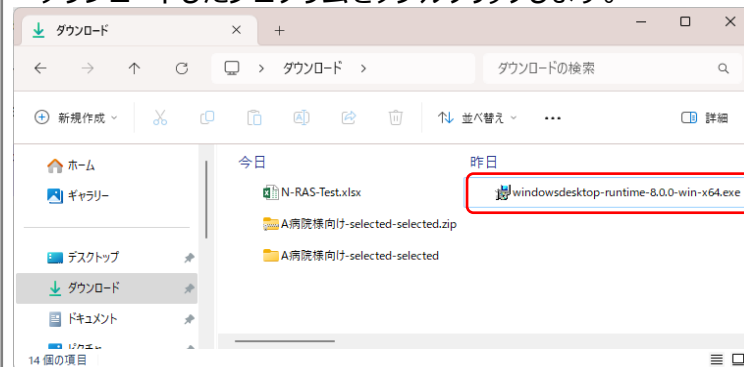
ダウンロード

ダウンロード >

ダウンロードの検索

新規作成

並べ替え

詳細

ホーム

ギャラリー

デスクトップ

ダウンロード

ドキュメント

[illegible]

今日

N-RAS-Test.xlsx

A病院様向け-selected-selected.zip

A病院様向け-selected-selected

昨日

windowsdesktop-runtime-8.0.0-win-x64.exe

14 個の項目